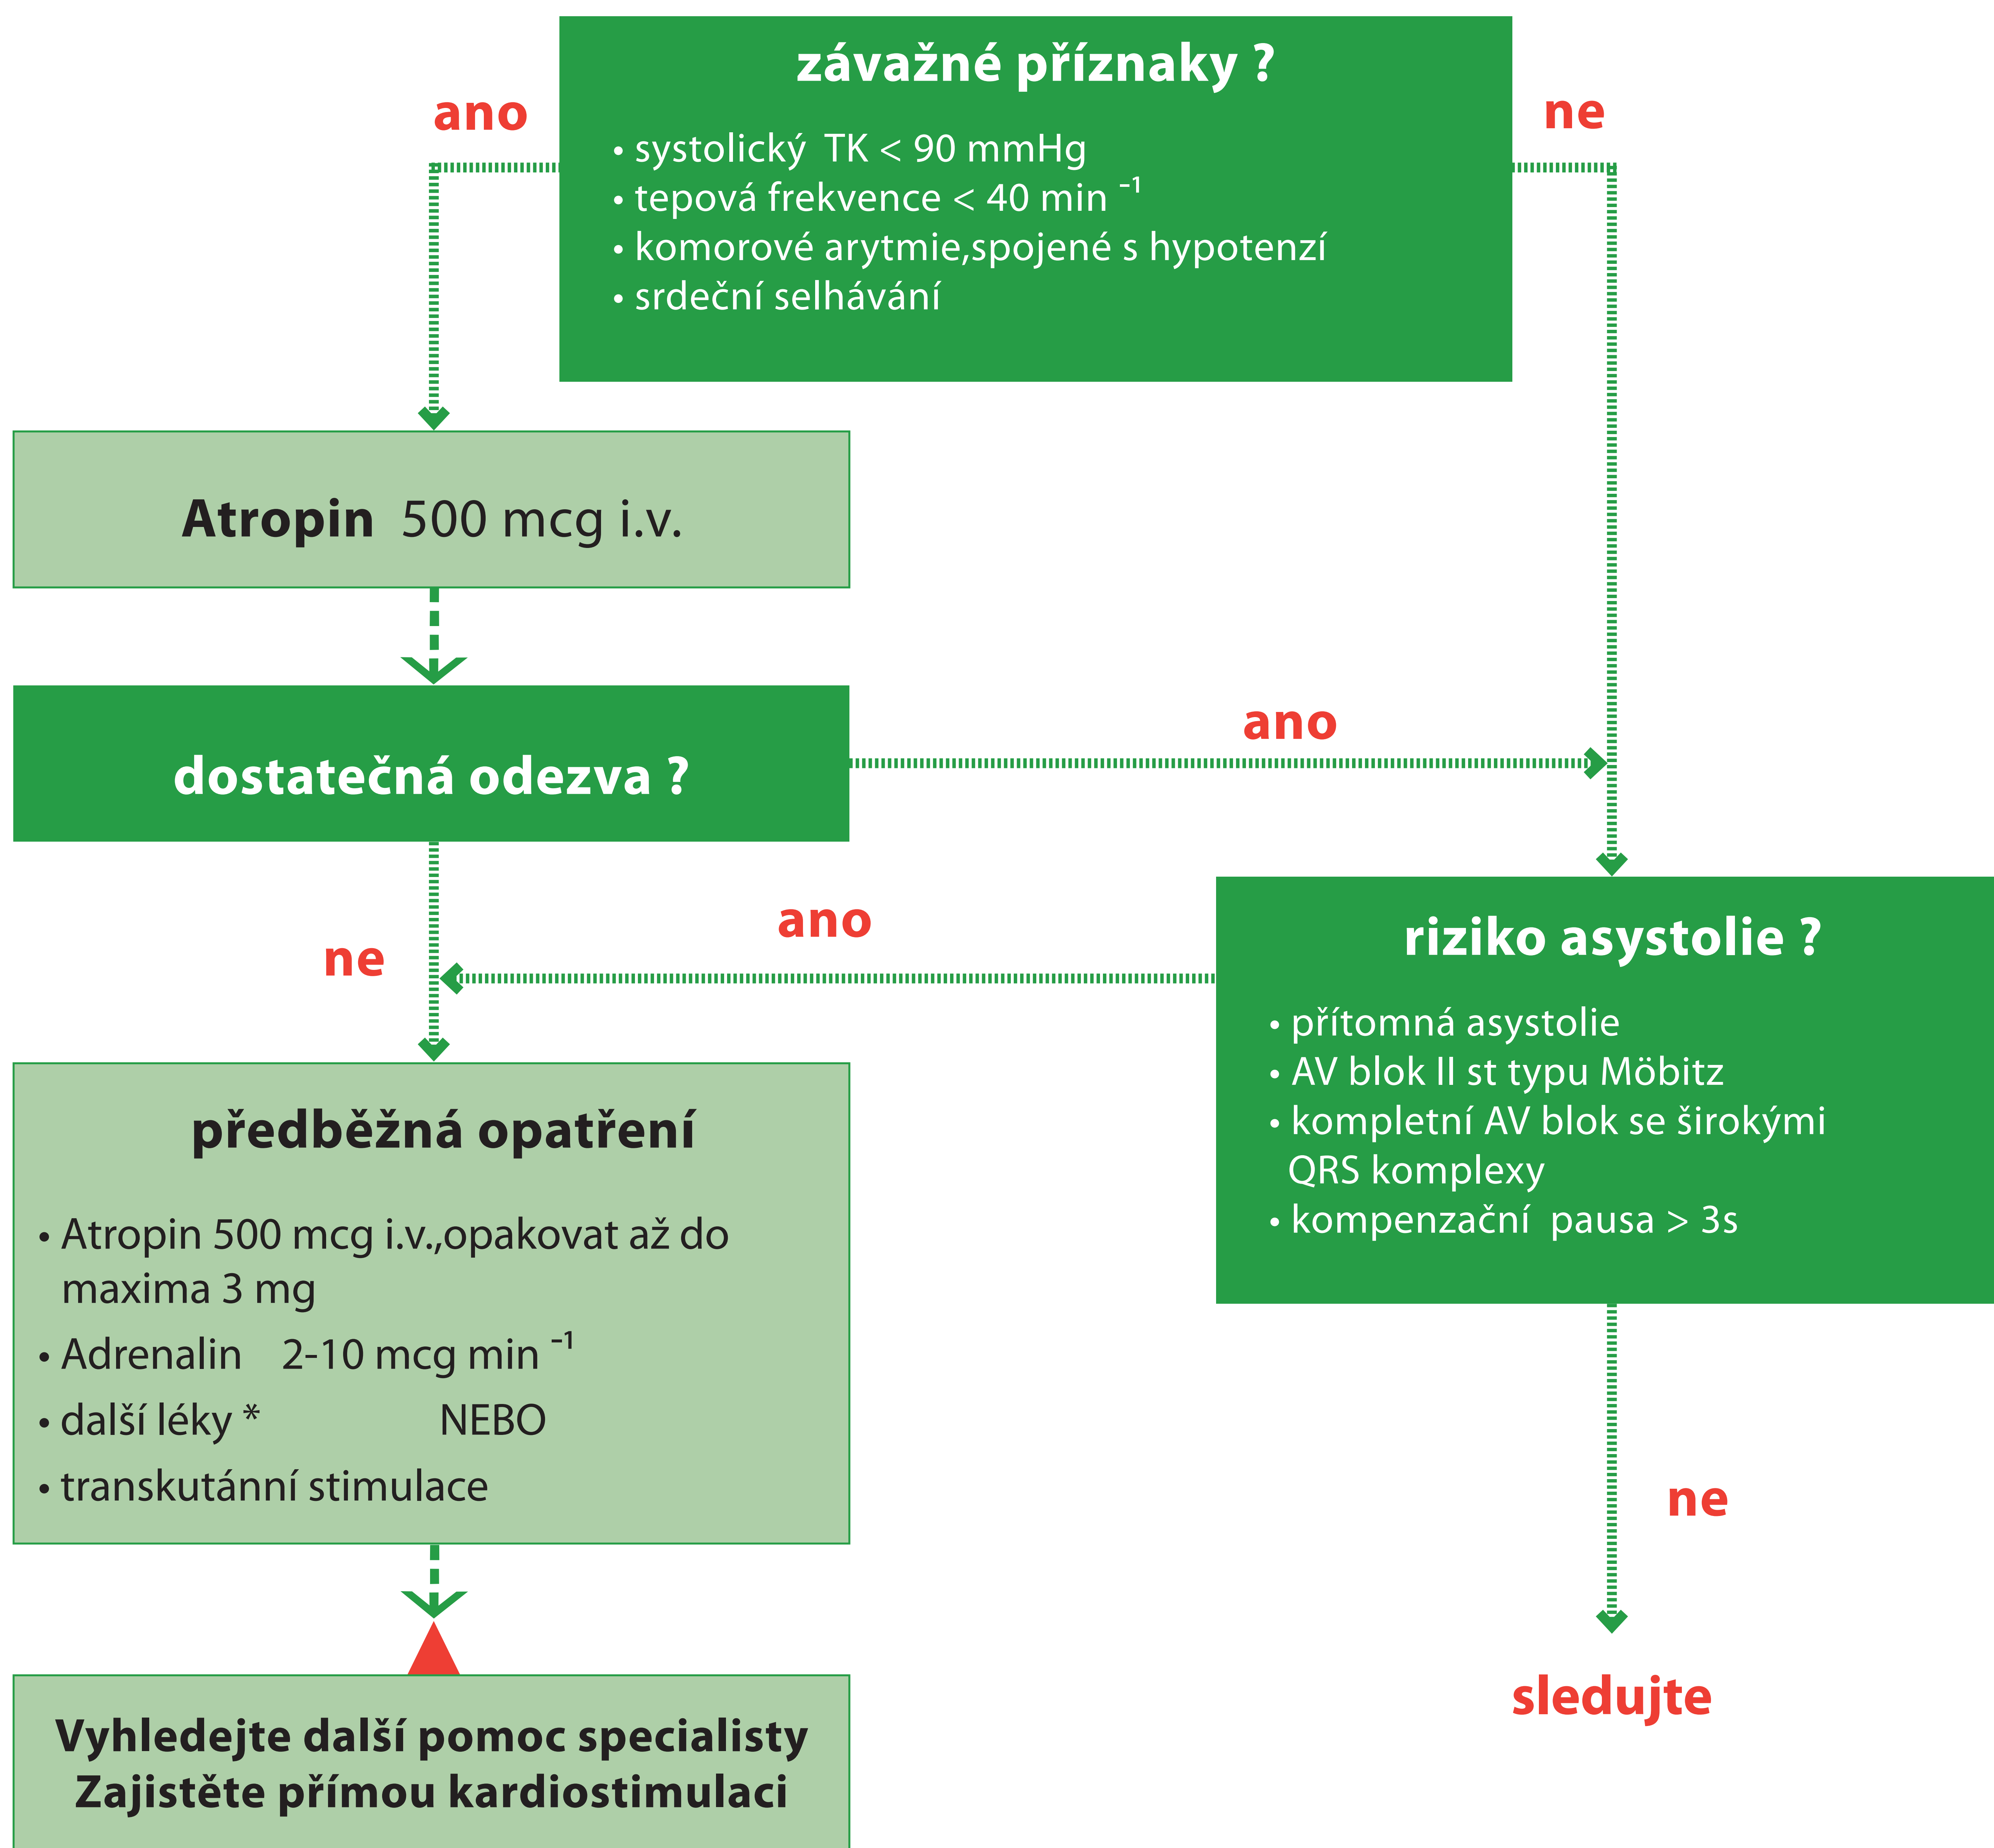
závažné příznaky ?

• systolický TK < 90 mmHg
• tepová frekvence < 40 min $^{-1}$
• komorové arytmie,spojené s hypotenzí
• srdeční selhávání

ano

ne

Atropin 500 mcg i.v.

dostatečná odezva ?

ano

ne

ano

riziko asystolie ?

• přítomná asystolie
• AV blok II st typu Möbitz
• kompletní AV blok se širokými QRS komplexy
• kompenzační pausa > 3s

předběžná opatření

• Atropin 500 mcg i.v.,opakovat až do maxima 3 mg
• Adrenalin 2-10 mcg min $^{-1}$
• další léky * NEBO
• transkutánní stimulace

ne

sledujte

Vyhledejte další pomoc specialisty
Zajistěte přímou kardiostimulaci